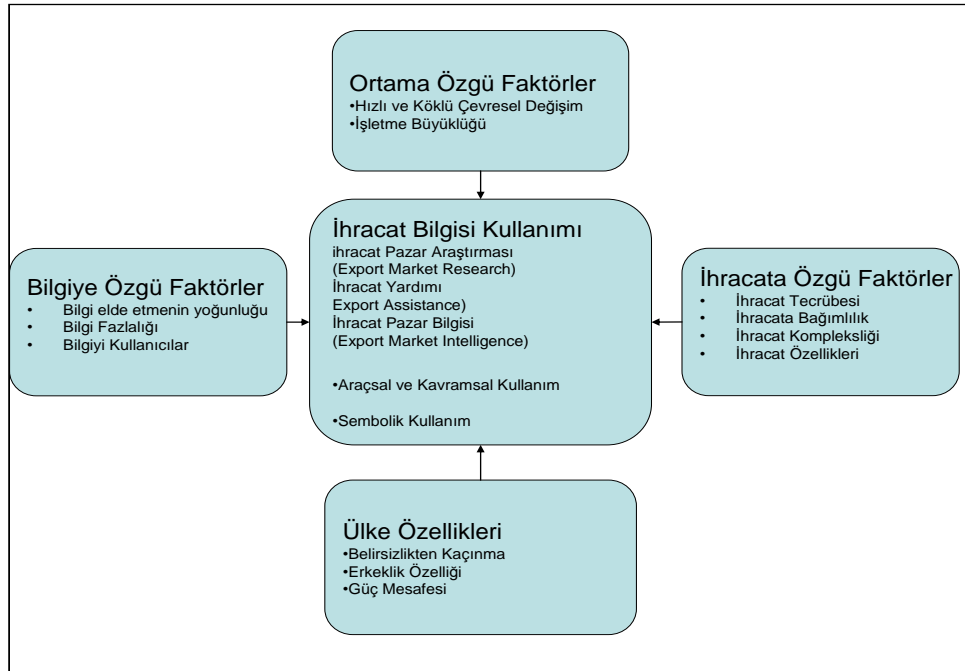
Ortama Özgü Faktörler
•Hızlı ve Köklü Çevresel Değişim
•İşletme Büyüklüğü

Bilgiye Özgü Faktörler
• Bilgi elde etmenin yoğunluğu
• Bilgi Fazlalığı
• Bilgiyi Kullanıcılar

İhracat Bilgisi Kullanımı
ihracat Pazar Araştırması
(Export Market Research)
İhracat Yardımı
Export Assistance)
İhracat Pazar Bilgisi
(Export Market Intelligence)

•Araçsal ve Kavramsal Kullanım

•Sembolik Kullanım

İhracata Özgü Faktörler
• İhracat Tecrübesi
• İhracata Bağımlılık
• İhracat Kompleksliği
• İhracat Özellikleri

Ülke Özellikleri
•Belirsizlikten Kaçınma
•Erkeklik Özelliği
•Güç Mesafesi